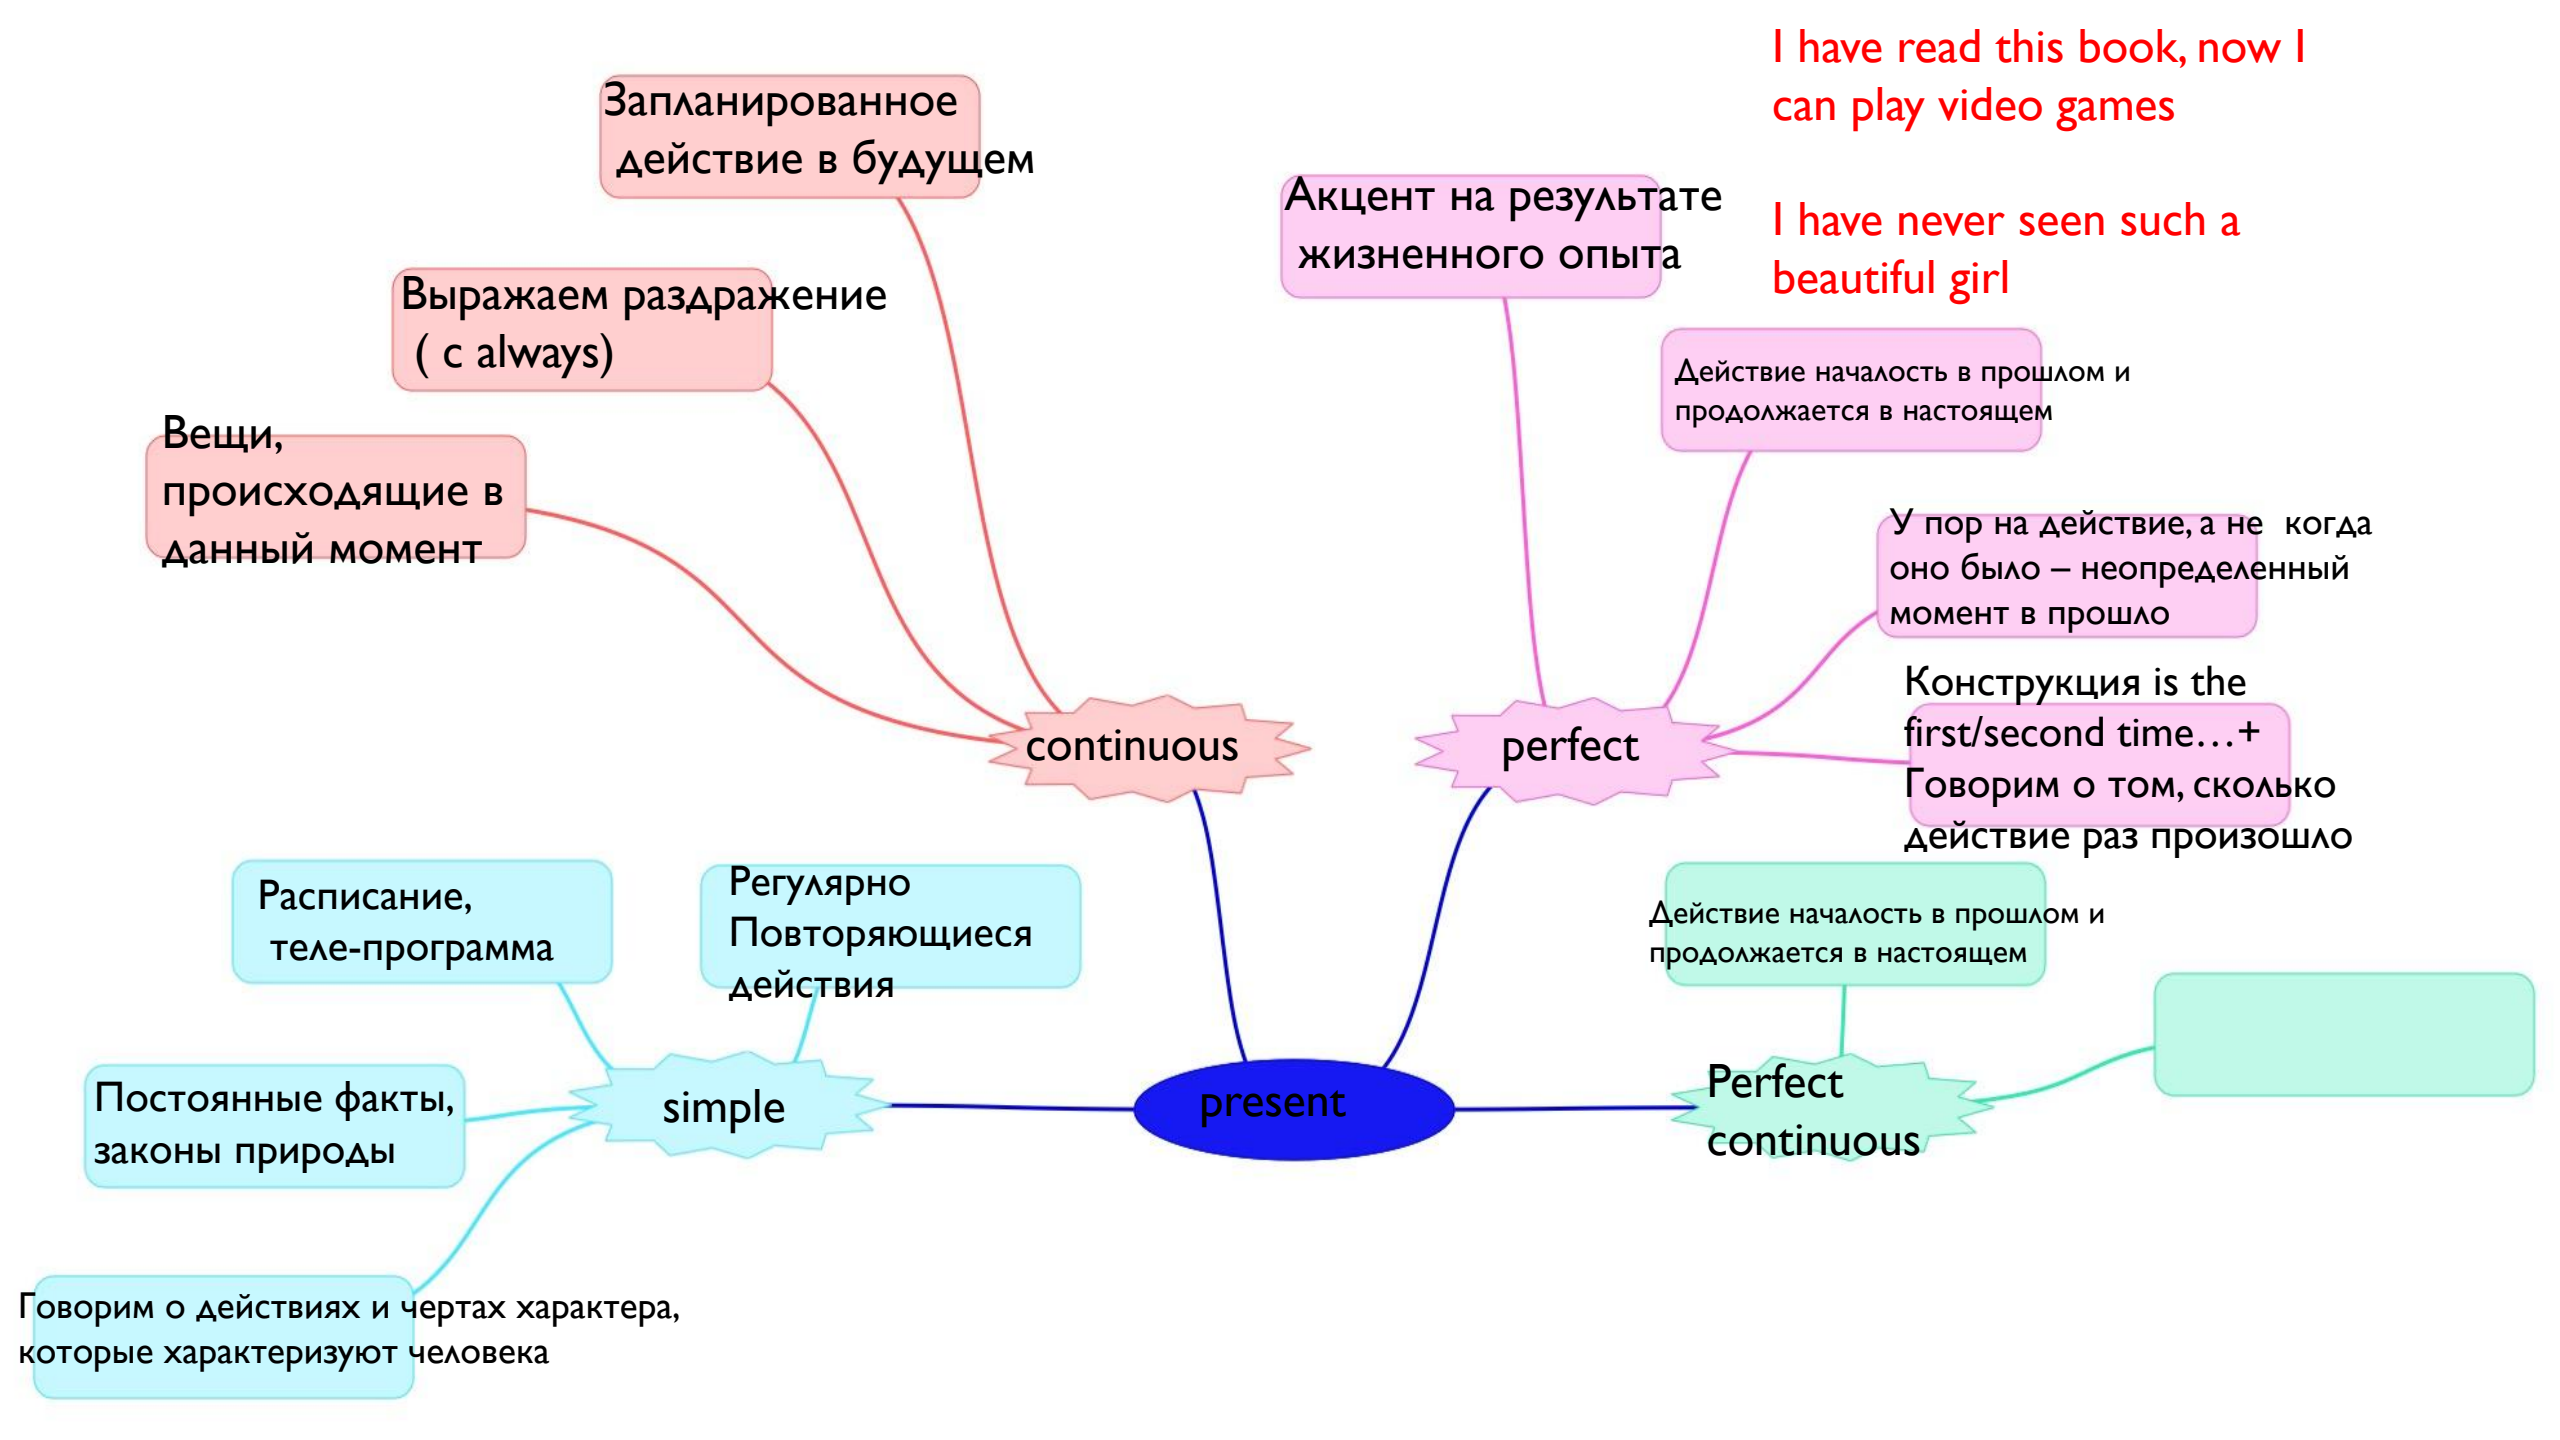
I have read this book, now I can play video games

I have never seen such a beautiful girl

Запланированное действие в будущем

Выражаем раздражение ( с always)

Вещи, происходящие в данный момент

continuous

Акцент на результате жизненного опыта

Действие началость в прошлом и продолжается в настоящем

У пор на действие, а не когда оно было – неопределенный момент в прошло

Конструкция is the first/second time…+ Говорим о том, сколько действие раз произошло

perfect

Расписание, теле-программа

Регулярно Повторяющиеся действия

Постоянные факты, законы природы

simple

present

Действие началость в прошлом и продолжается в настоящем

Perfect continuous

Говорим о действиях и чертах характера, которые характеризуют человека